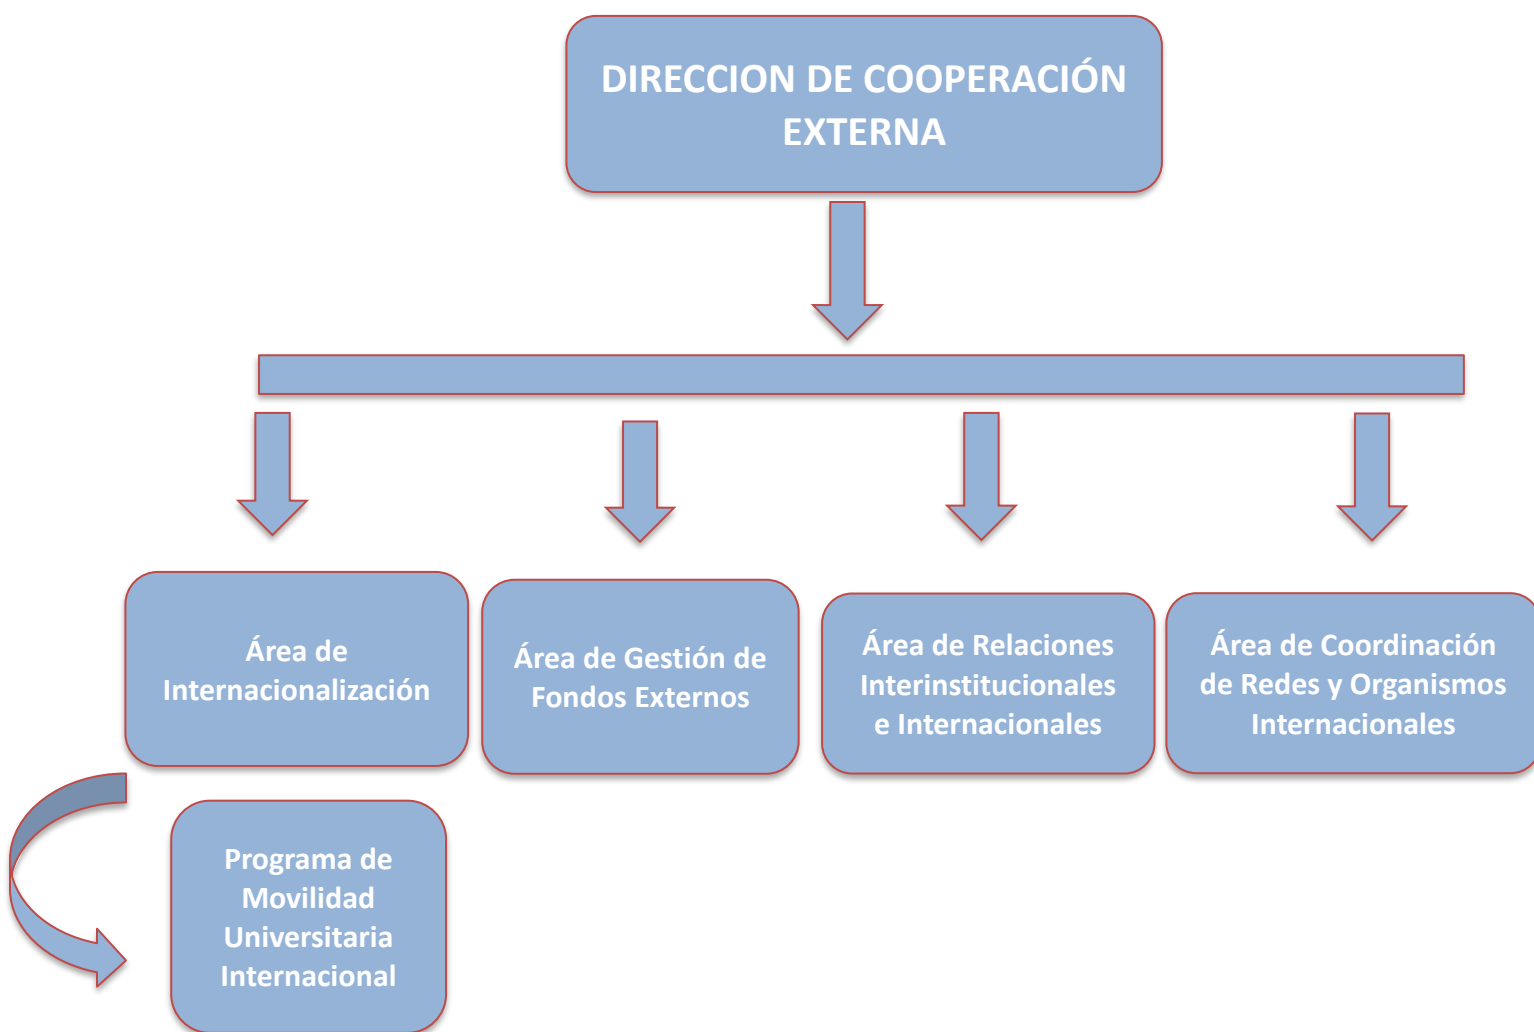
DIRECCION DE COOPERACIÓN EXTERNA

Área de Internacionalización

Área de Gestión de Fondos Externos

Área de Relaciones Interinstitucionales e Internacionales

Área de Coordinación de Redes y Organismos Internacionales

Programa de Movilidad Universitaria Internacional